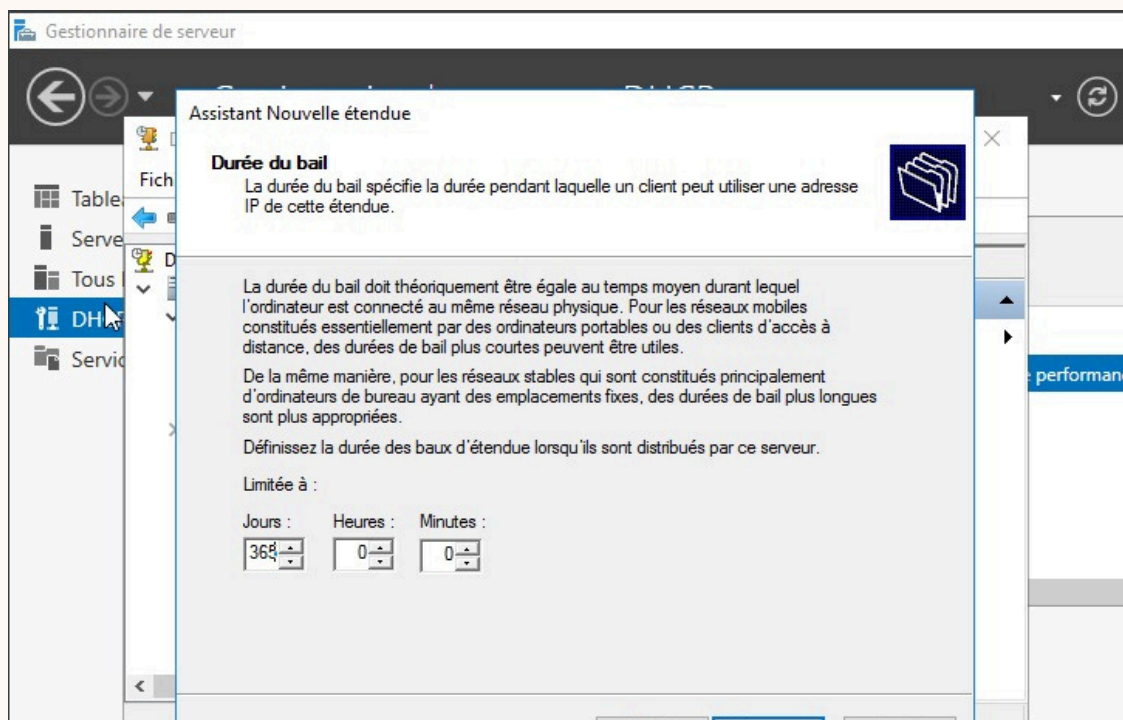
Gestionnaire de serveur

Table
Serve
Tous
DH
Servic

Fich

D

performan

Assistant Nouvelle étendue

Durée du bail

La durée du bail spécifie la durée pendant laquelle un client peut utiliser une adresse IP de cette étendue.

La durée du bail doit théoriquement être égale au temps moyen durant lequel l'ordinateur est connecté au même réseau physique. Pour les réseaux mobiles constitués essentiellement par des ordinateurs portables ou des clients d'accès à distance, des durées de bail plus courtes peuvent être utiles.

De la même manière, pour les réseaux stables qui sont constitués principalement d'ordinateurs de bureau ayant des emplacements fixes, des durées de bail plus longues sont plus appropriées.

Définissez la durée des baux d'étendue lorsqu'ils sont distribués par ce serveur.

Limitée à :

Jours : 365
Heures : 0
Minutes : 0